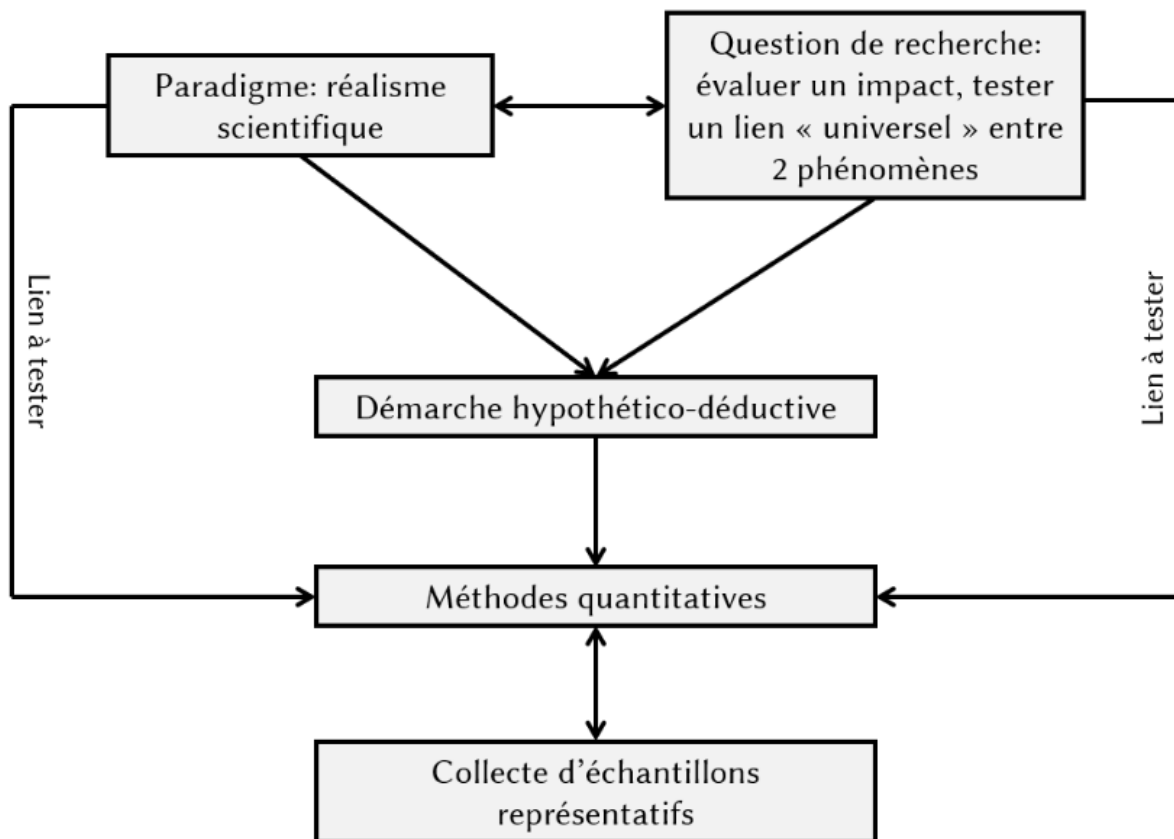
Paradigme: réalisme scientifique

Question de recherche: évaluer un impact, tester un lien « universel » entre 2 phénomènes

Lien à tester

Lien à tester

Démarche hypothético-déductive

Méthodes quantitatives

Collecte d'échantillons représentatifs